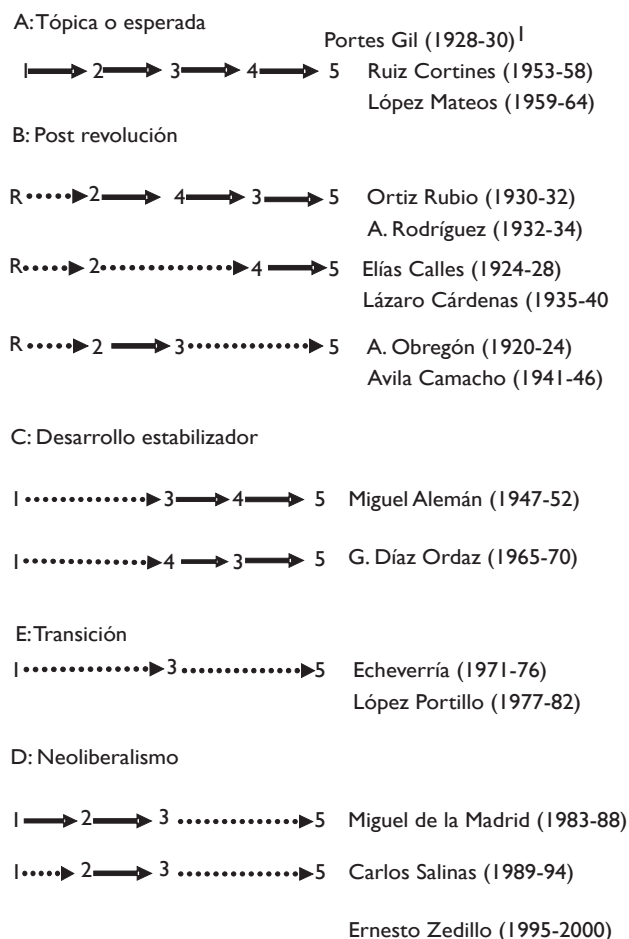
A: Tópica o esperada

Portes Gil (1928-30)$^1$

1 → 2 → 3 → 4 → 5 Ruiz Cortines (1953-58)
López Mateos (1959-64)

B: Post revolución

R ····▶ 2 → 4 → 3 → 5 Ortiz Rubio (1930-32)
A. Rodríguez (1932-34)

R ····▶ 2 ··············▶ 4 → 5 Elías Calles (1924-28)
Lázaro Cárdenas (1935-40)

R ····▶ 2 → 3 ··············▶ 5 A. Obregón (1920-24)
Avila Camacho (1941-46)

C: Desarrollo estabilizador

1 ··············▶ 3 → 4 → 5 Miguel Alemán (1947-52)

1 ··············▶ 4 → 3 → 5 G. Díaz Ordaz (1965-70)

E: Transición

1 ··············▶ 3 ··············▶ 5 Echeverría (1971-76)
López Portillo (1977-82)

D: Neoliberalismo

1 → 2 → 3 ··············▶ 5 Miguel de la Madrid (1983-88)

1 ····▶ 2 → 3 ··············▶ 5 Carlos Salinas (1989-94)

Ernesto Zedillo (1995-2000)